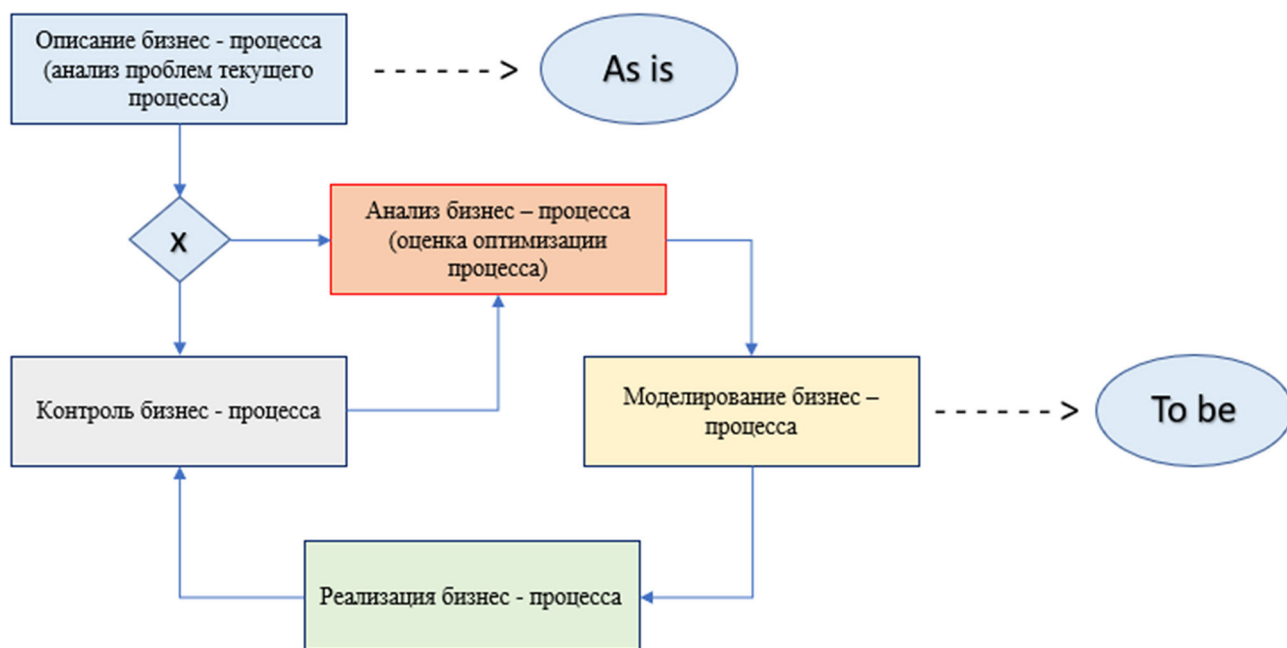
Описание бизнес - процесса (анализ проблем текущего процесса)

As is

X

Анализ бизнес – процесса (оценка оптимизации процесса)

Контроль бизнес - процесса

Моделирование бизнес – процесса

To be

Реализация бизнес - процесса